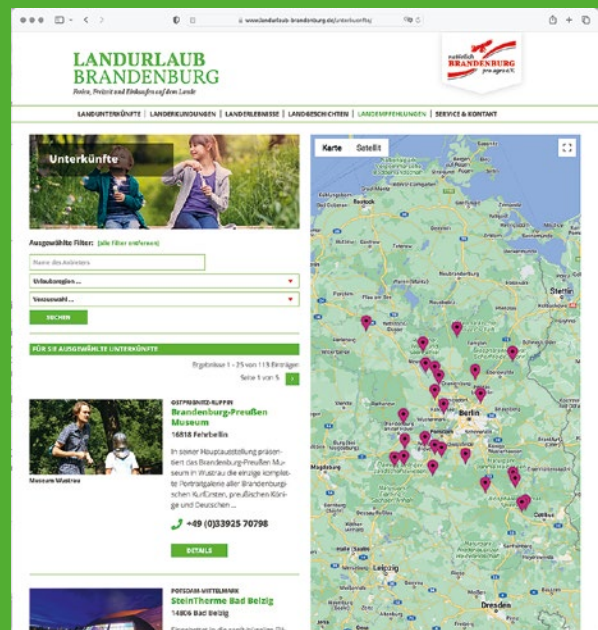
www.landurlaub-brandenburg.de/unterkunft

LANDURLAUB BRANDENBURG

Ferien, Freizeit und Einkaufen auf dem Lande

natürlich BRANDENBURG pro agro e.V.

LANDUNTERKÜNFTE | LANDERKUNDUNGEN | LANDERLEBNISSE | LANDGESCHICHTEN | LANDEMPFEHLUNGEN | SERVICE & KONTAKT

Unterkünfte

Ausgewählte Filter: (alle Filter entfernen)

Name des Anbieters

Urlaubsregion ...

Vorauswahl ...

SUCHEN

FÜR SIE AUSGEWÄHLTE UNTERKÜNFTE

Ergebnisse 1 - 25 von 115 Einträgen

Seite 1 von 5

OSTPRIGNITZ-RUPPIN

Brandenburg-Preußen Museum

16818 Fehrbellin

In seiner Hauptausstellung präsentiert das Brandenburg-Preußen Museum in Wustrau die einzige komplette Porträtgalerie aller Brandenburgischen Kurfürsten, preußischen Könige und Deutschen ...

Museum Wustrau

+49 (0)33925 70798

DETAILS

POTSDAM-MITTELMARK

SteinTherme Bad Belzig

14806 Bad Belzig

Karte Satellit

Rostock

Stettin

Berlin

Magdeburg

Leipzig

Dresden

Cottbus